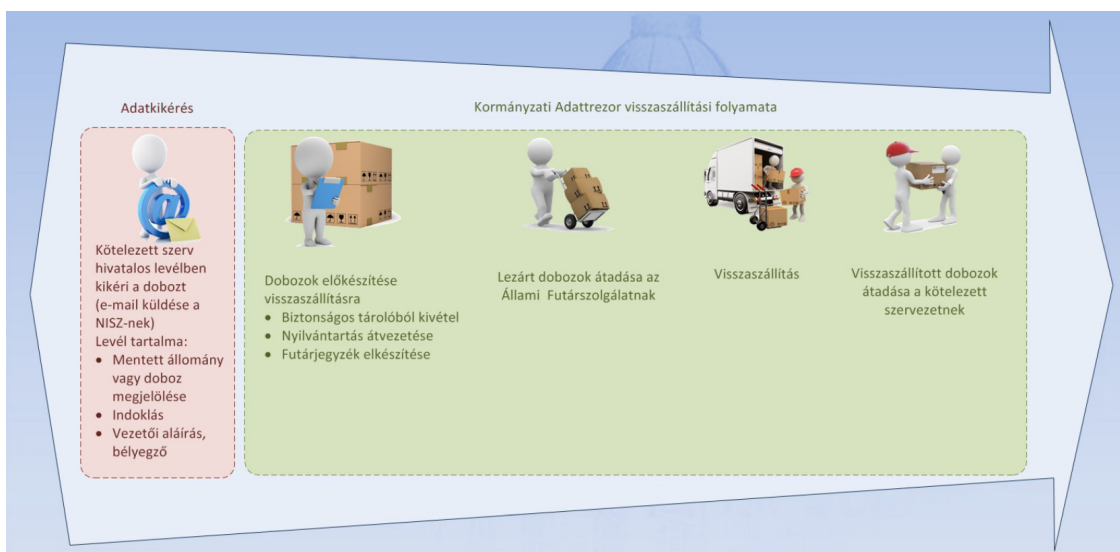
Adatkikérés

Kötelezett szerv hivatalos levélben kikéri a dobozt (e-mail küldése a NISZ-nek)
Levél tartalma:
• Mentett állomány vagy doboz megjelölése
• Indoklás
• Vezetői aláírás, bélyegző

Kormányzati Adattrezor visszaszállítási folyamata

Dobozok előkészítése visszaszállításra
• Biztonságos tárolóból kivétel
• Nyilvántartás átvezetése
• Futárjegyzék elkészítése

Lezárt dobozok átadása az Állami Futárszolgálatnak

Visszaszállítás

Visszaszállított dobozok átadása a kötelezett szervezetnek